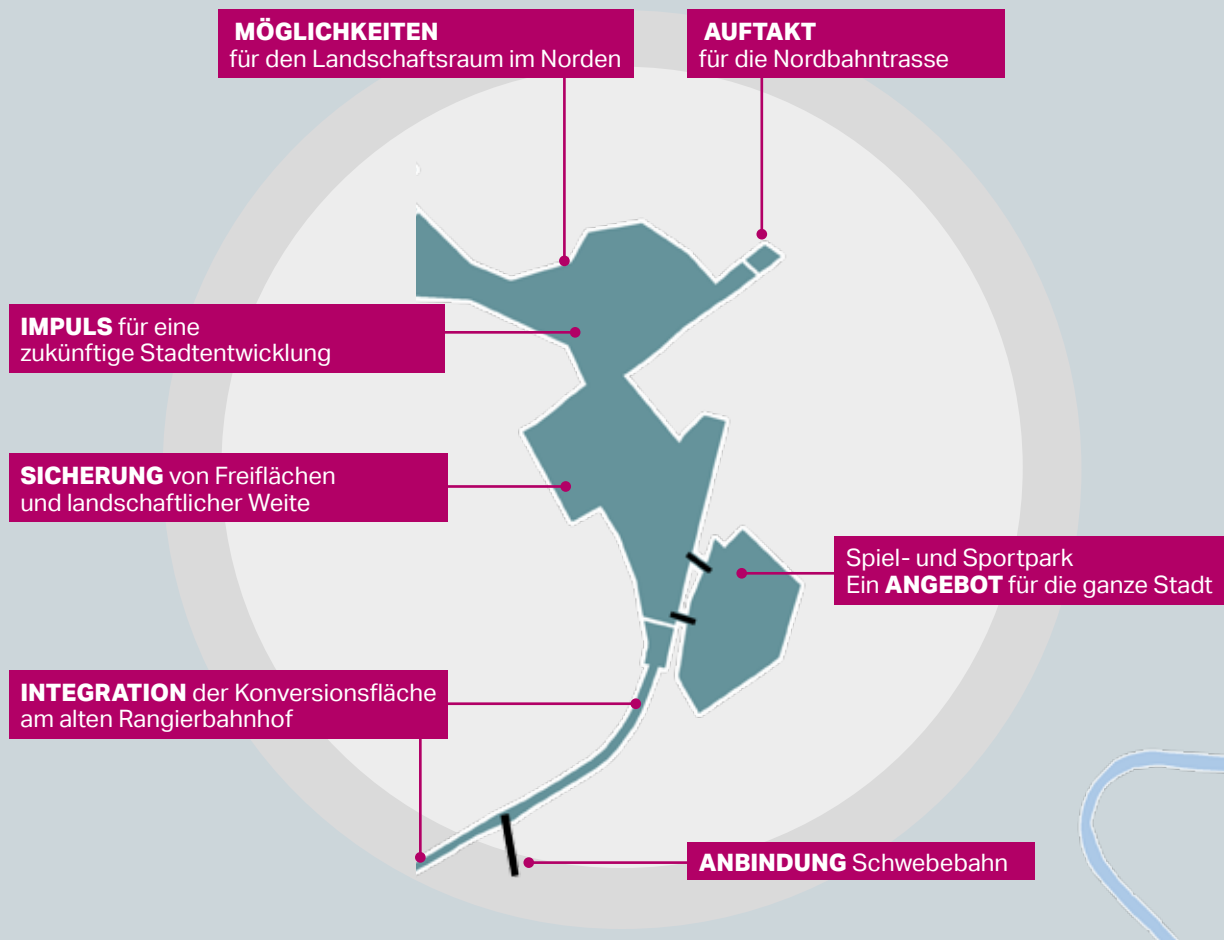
MÖGLICHKEITEN
für den Landschaftsraum im Norden

AUFTAKT
für die Nordbahntrasse

IMPULS für eine zukünftige Stadtentwicklung

SICHERUNG von Freiflächen und landschaftlicher Weite

Spiel- und Sportpark
Ein ANGEBOT für die ganze Stadt

INTEGRATION der Konversionsfläche am alten Rangierbahnhof

ANBINDUNG Schwebebahn